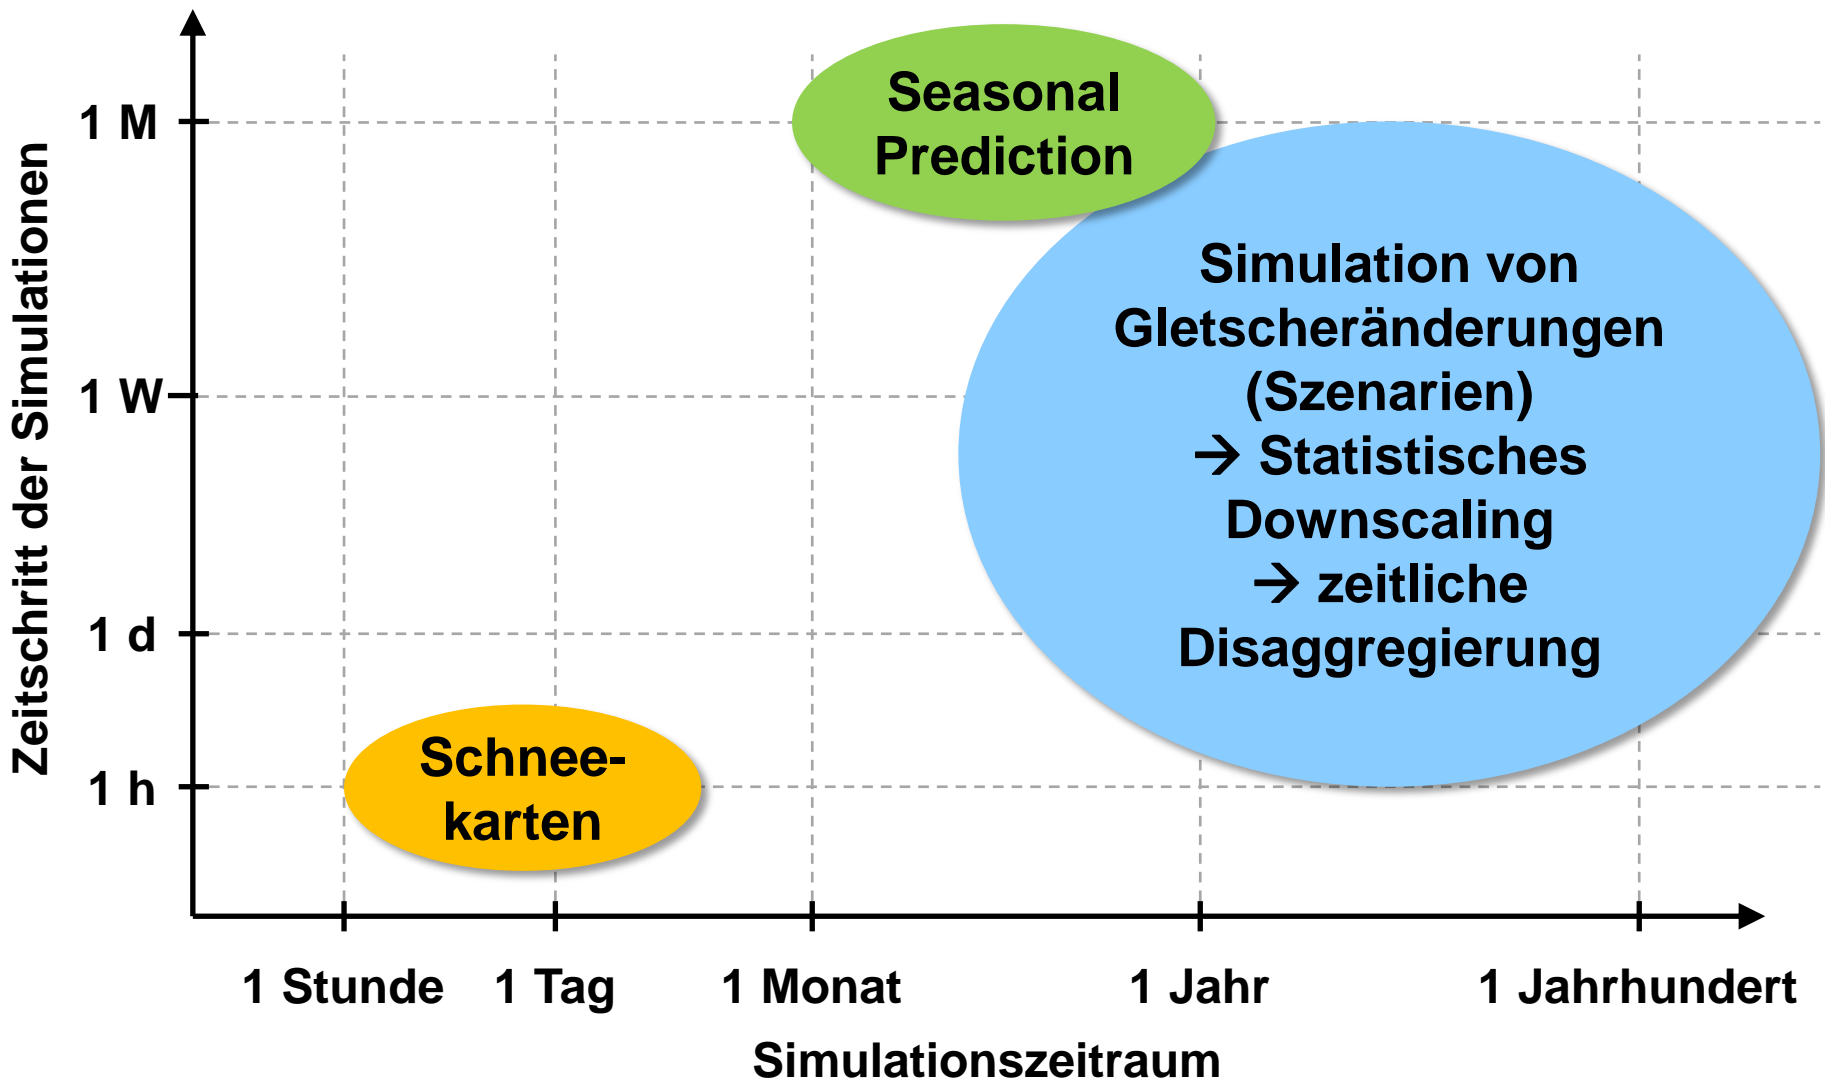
Zeitschritt der Simulationen

1 M

1 W

1 d

1 h

Seasonal Prediction

Simulation von Gletscheränderungen (Szenarien)
→ Statistisches Downscaling
→ zeitliche Disaggregierung

Schnee-karten

1 Stunde 1 Tag 1 Monat 1 Jahr 1 Jahrhundert

Simulationszeitraum